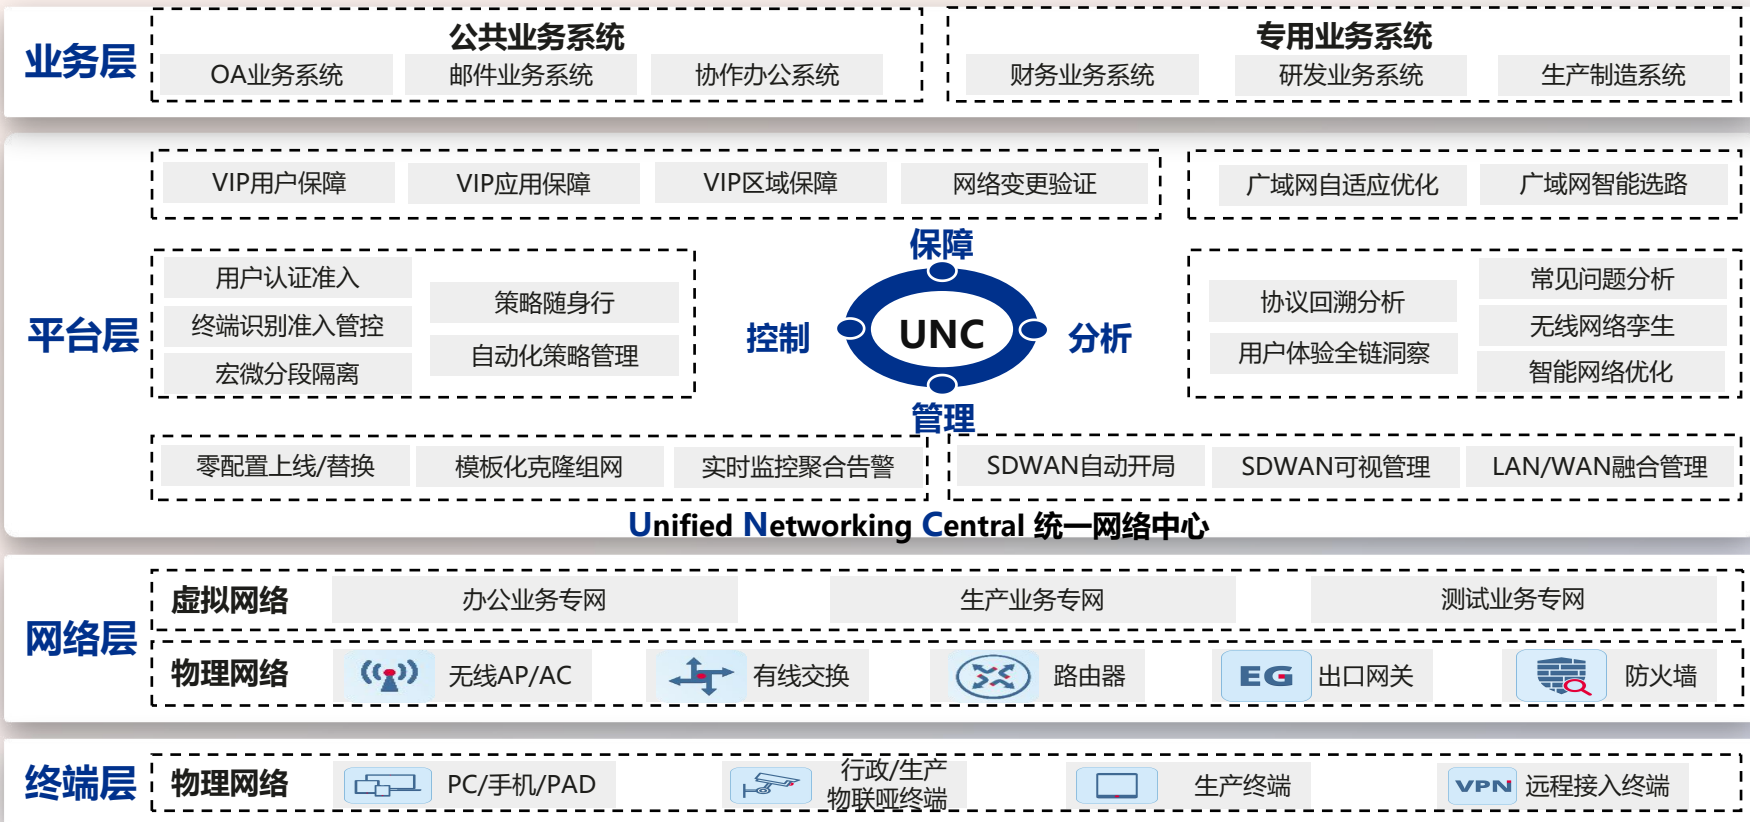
业务层

公共业务系统
OA业务系统 邮件业务系统 协作办公系统

专用业务系统
财务业务系统 研发业务系统 生产制造系统

平台层

VIP用户保障 VIP应用保障 VIP区域保障 网络变更验证

广域网自适应优化 广域网智能选路

用户认证准入
终端识别准入管控
宏微分段隔离
策略随身行
自动化策略管理

保障
控制
UNC
分析
管理

协议回溯分析
用户体验全链洞察
常见问题分析
无线网络孪生
智能网络优化

零配置上线/替换 模板化克隆组网 实时监控聚合告警

SDWAN自动开局 SDWAN可视管理 LAN/WAN融合管理

Unified Networking Central 统一网络中心

网络层

虚拟网络 办公业务专网 生产业务专网 测试业务专网

物理网络 无线AP/AC 有线交换 路由器 EG 出口网关 防火墙

终端层

物理网络 PC/手机/PAD 行政/生产物联哑终端 生产终端 VPN 远程接入终端